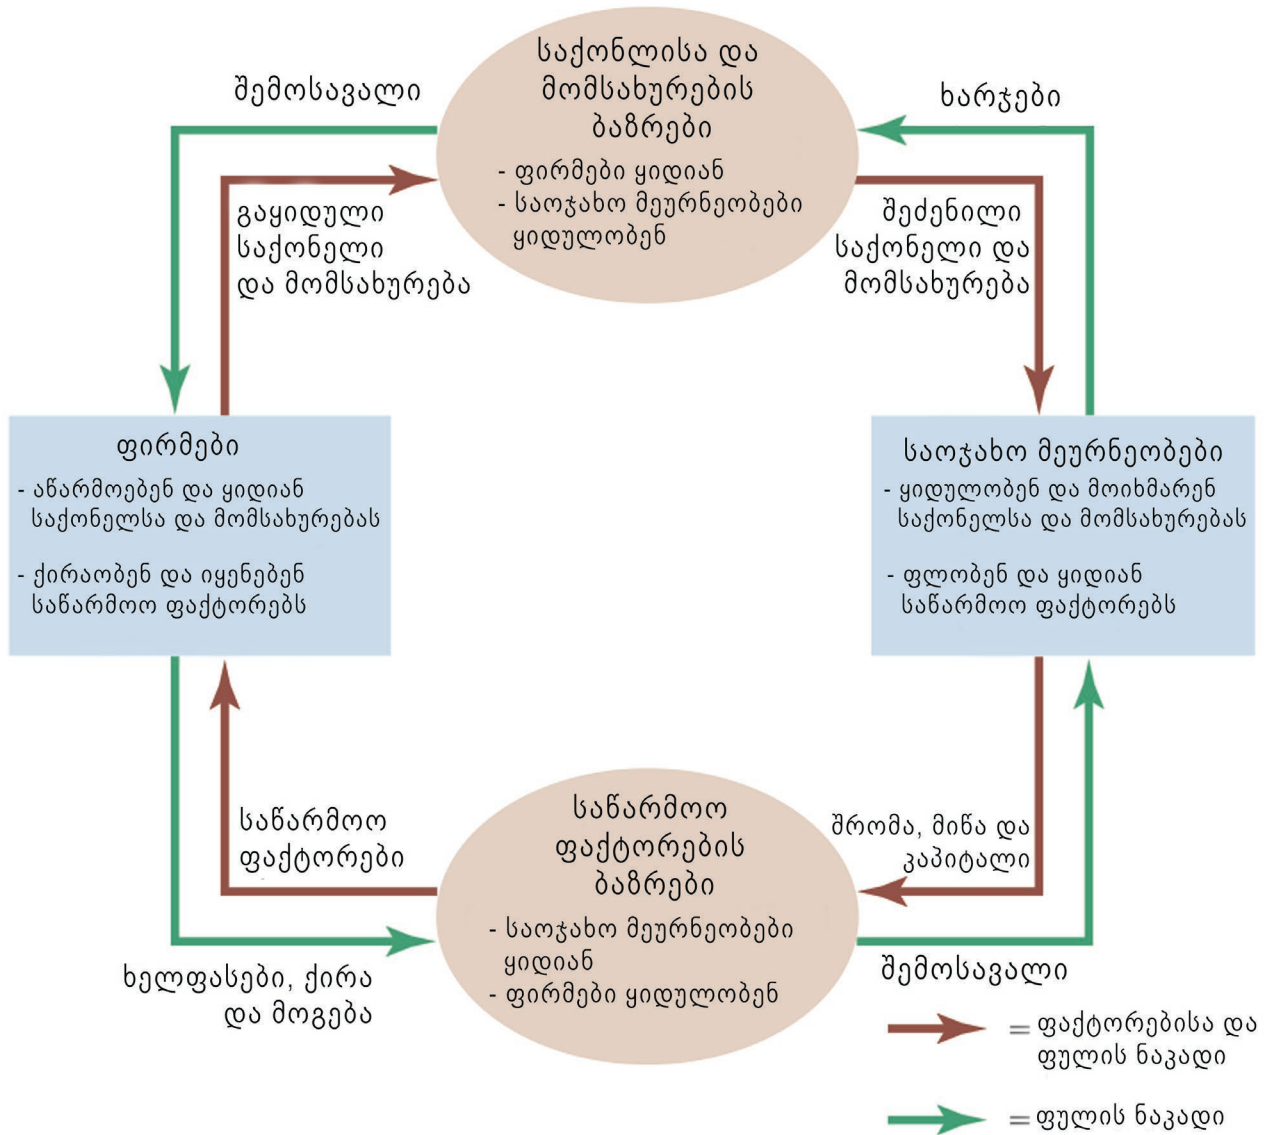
შემოსავალი

საქონლისა და მომსახურების ბაზრები
- ფირმები ყიდიან
- საოჯახო მეურნეობები ყიდულობენ

ხარჯები

გაყიდული საქონელი და მომსახურება

შეძენილი საქონელი და მომსახურება

ფირმები
- აწარმოებენ და ყიდიან საქონელსა და მომსახურებას
- ქირაობენ და იყენებენ საწარმოო ფაქტორებს

საოჯახო მეურნეობები
- ყიდულობენ და მოიხმარენ საქონელსა და მომსახურებას
- ფლობენ და ყიდიან საწარმოო ფაქტორებს

საწარმოო ფაქტორები

შრომა, მიწა და კაპიტალი

საწარმოო ფაქტორების ბაზრები
- საოჯახო მეურნეობები ყიდიან
- ფირმები ყიდულობენ

ხელფასები, ქირა და მოგება

შემოსავალი

= ფაქტორებისა და ფულის ნაკადი

= ფულის ნაკადი